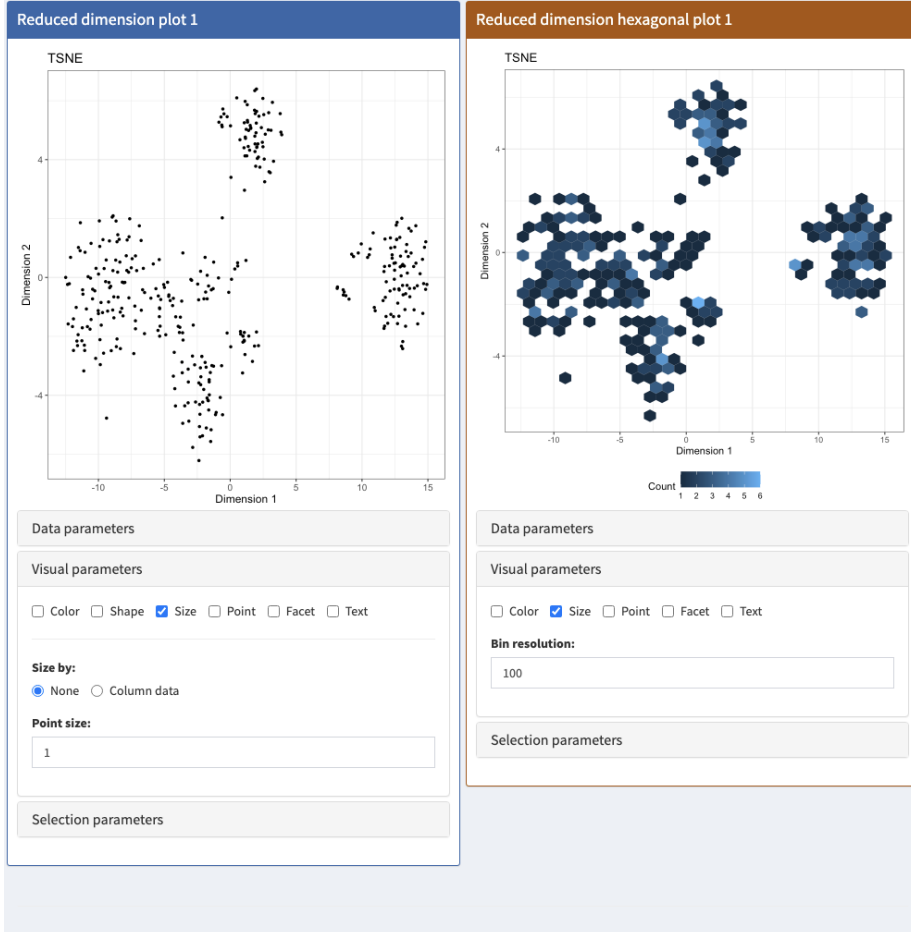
Reduced dimension plot 1

TSNE

4
0
-4
Dimension 2
-10 -5 0 5 10 15
Dimension 1

Data parameters

Visual parameters

Color Shape Size Point Facet Text

Size by:
None Column data

Point size:
1

Selection parameters

Reduced dimension hexagonal plot 1

TSNE

4
0
-4
Dimension 2
-10 -5 0 5 10 15
Dimension 1

Count 1 2 3 4 5 6

Data parameters

Visual parameters

Color Size Point Facet Text

Bin resolution:
100

Selection parameters